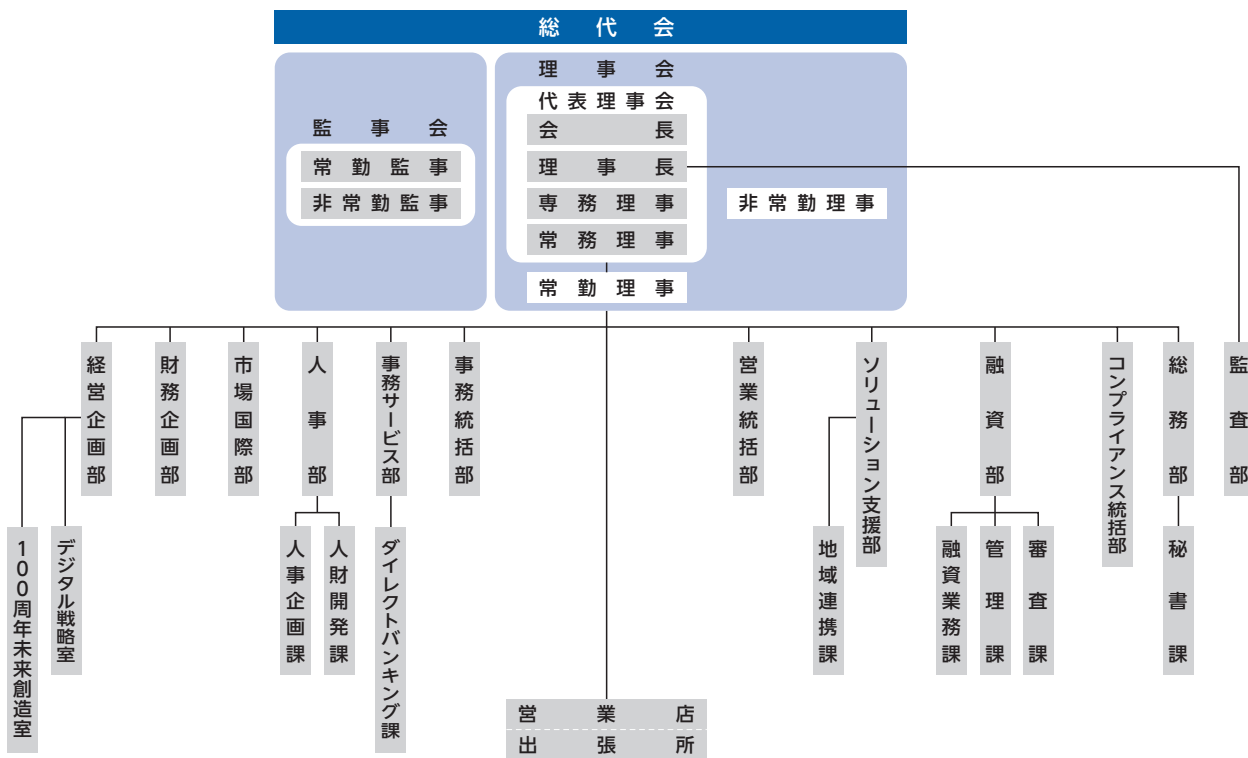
総代会

監事会
常勤監事
非常勤監事

理事会
代表理事会
会長
理事長
専務理事
常務理事
非常勤理事
常勤理事

経営企画部
100周年未来創造室
デジタル戦略室
財務企画部
市場国際部
人事部
人事企画課
人財開発課
事務サービス部
ダイレクトバンキング課
事務統括部
営業統括部
ソリューション支援部
地域連携課
融資部
融資業務課
管理課
審査課
コンプライアンス統括部
総務部
秘書課
監査部

営業店
出張所